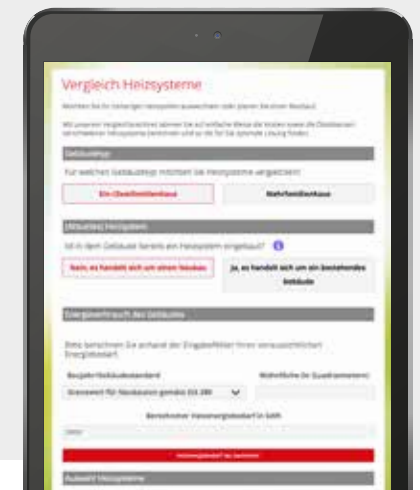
Vergleich Heizsysteme

Möchten Sie Ihr (aktuelles) Heizsystem austauschen oder planen Sie einen Neubau?

Mit unserem Vergleichsrechner können Sie auf einfache Weise die Kosten sowie die Ökobilanzen verschiedener Heizsysteme berechnen und so für Sie optimale Lösung finden.

Gebäudetyp

Für welchen Gebäudetyp möchten Sie Heizsysteme vergleichen?

Ein-/Zweifamilienhaus

Mehrfamilienhaus

(Aktuelles) Heizsystem

Ist in dem Gebäude bereits ein Heizsystem eingebaut?

Nein, es handelt sich um einen Neubau

Ja, es handelt sich um ein bestehendes Gebäude

Energieverbrauch des Gebäudes

Bitte berechnen Sie anhand der Eingabefelder Ihren voraussichtlichen Energiebedarf.

Baujahr/Gebäudestandard

Wohnfläche (in Quadratmetern)

Grenzwert für Neubauten gemäß EG 280

Berechneter Heizenergiebedarf in kWh

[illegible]

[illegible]

Auswahl Heizsysteme